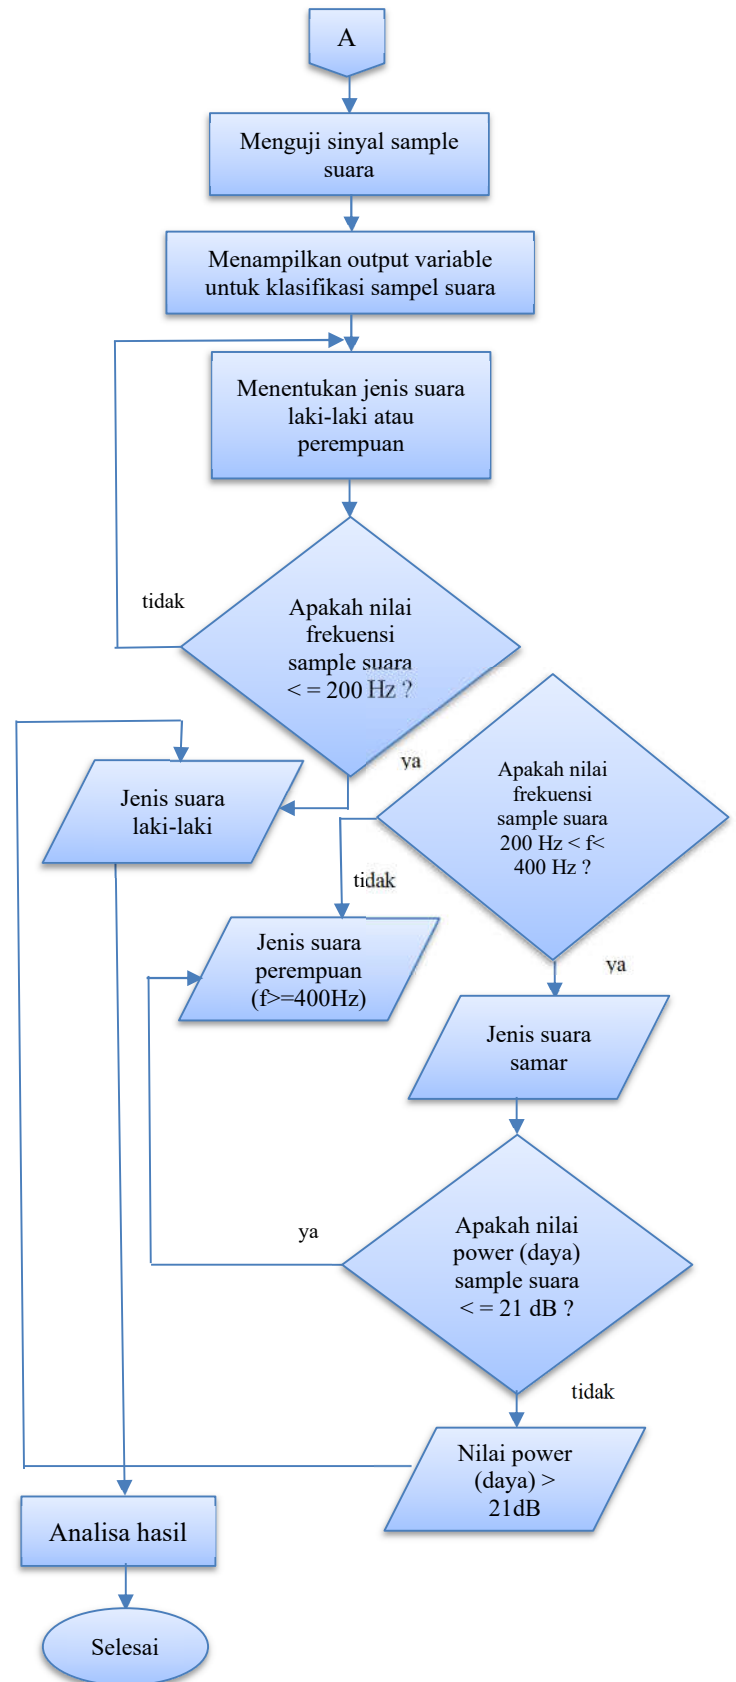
A

Menguji sinyal sample suara

Menampilkan output variable untuk klasifikasi sampel suara

Menentukan jenis suara laki-laki atau perempuan

tidak

Apakah nilai frekuensi sample suara < = 200 Hz ?

ya

Jenis suara laki-laki

Apakah nilai frekuensi sample suara 200 Hz < f< 400 Hz ?

tidak

Jenis suara perempuan (f>=400Hz)

ya

Jenis suara samar

ya

Apakah nilai power (daya) sample suara < = 21 dB ?

tidak

Nilai power (daya) > 21dB

Analisa hasil

Selesai